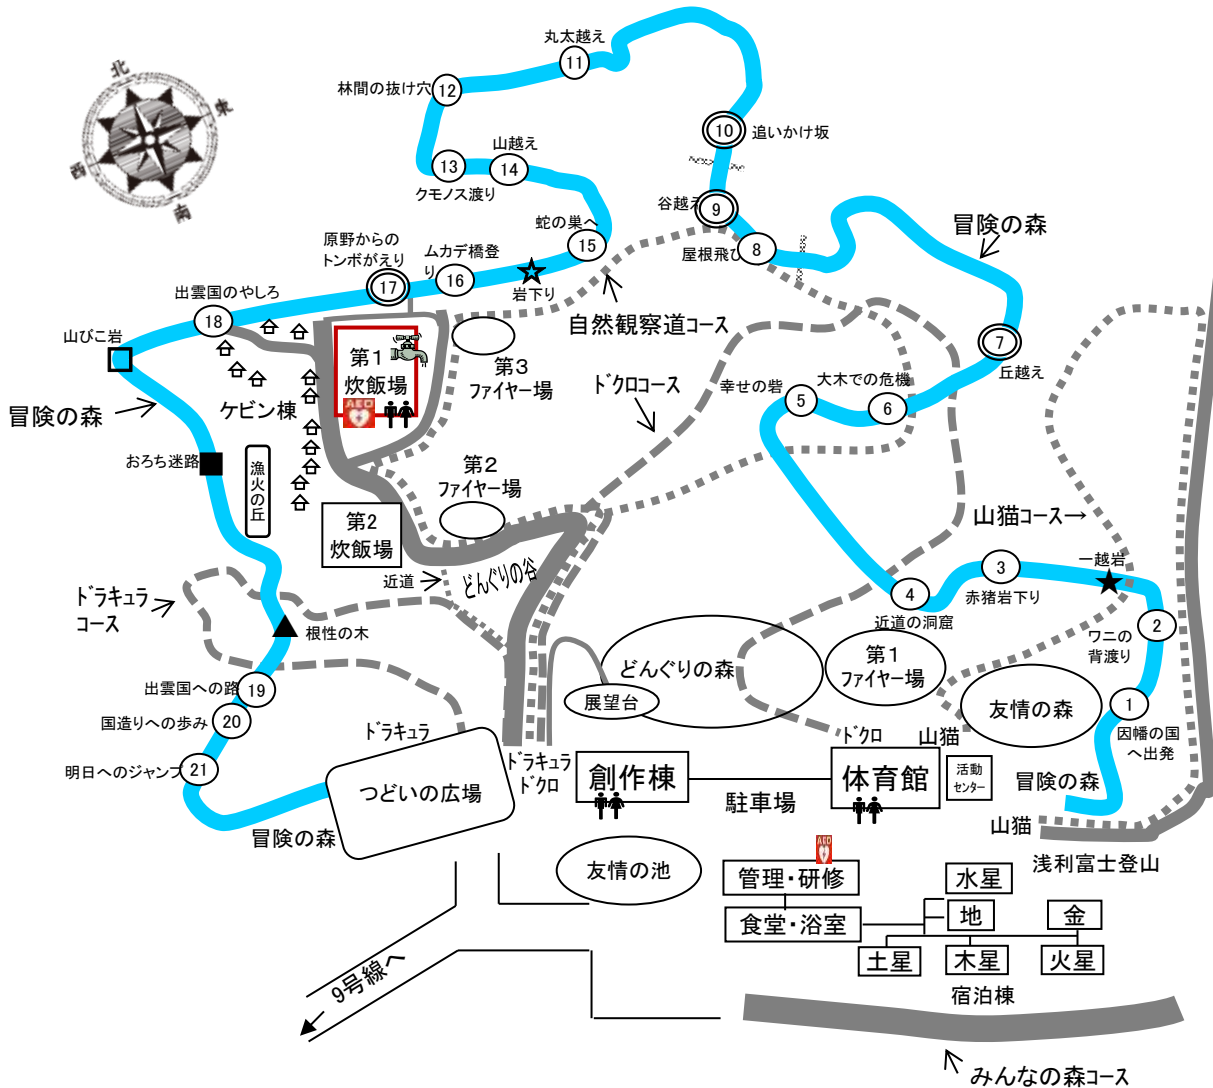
北
東
西
南

丸太越え
11
林間の抜け穴
12
10
追いかけ坂
山越え
13
14
クモノス渡り
谷越え
9
蛇の巣へ
15
8
屋根飛び
冒険の森
原野からの
トンボがえり
17
ムカデ橋登り
16
岩下り
自然観察道コース
出雲国のやしろ
18
山びこ岩
第1
炊飯場
第3
ファイヤー場
7
丘越え
ドクロコース
幸せの砦
大木での危機
5
6
冒険の森
ケビン棟
おろち迷路
漁火の丘
第2
ファイヤー場
第2
炊飯場
山猫コース→
ドラキュラ
コース
近道
どんぐりの谷
3
一越岩
4
赤猪岩下り
根性の木
近道の洞窟
2
ワニの
背渡り
どんぐりの森
第1
ファイヤー場
出雲国への路
19
展望台
友情の森
国造りへの歩み
20
ドラキュラ
ドクロ
山猫
1
因幡の国
へ出発
明日へのジャンプ
21
ドラキュラ
ドクロ
創作棟
体育館
活動
センター
冒険の森
つどいの広場
駐車場
冒険の森
山猫
浅利富士登山
友情の池
管理・研修
水星
食堂・浴室
地
金
土星
木星
火星
宿泊棟
9号線へ
みんなの森コース